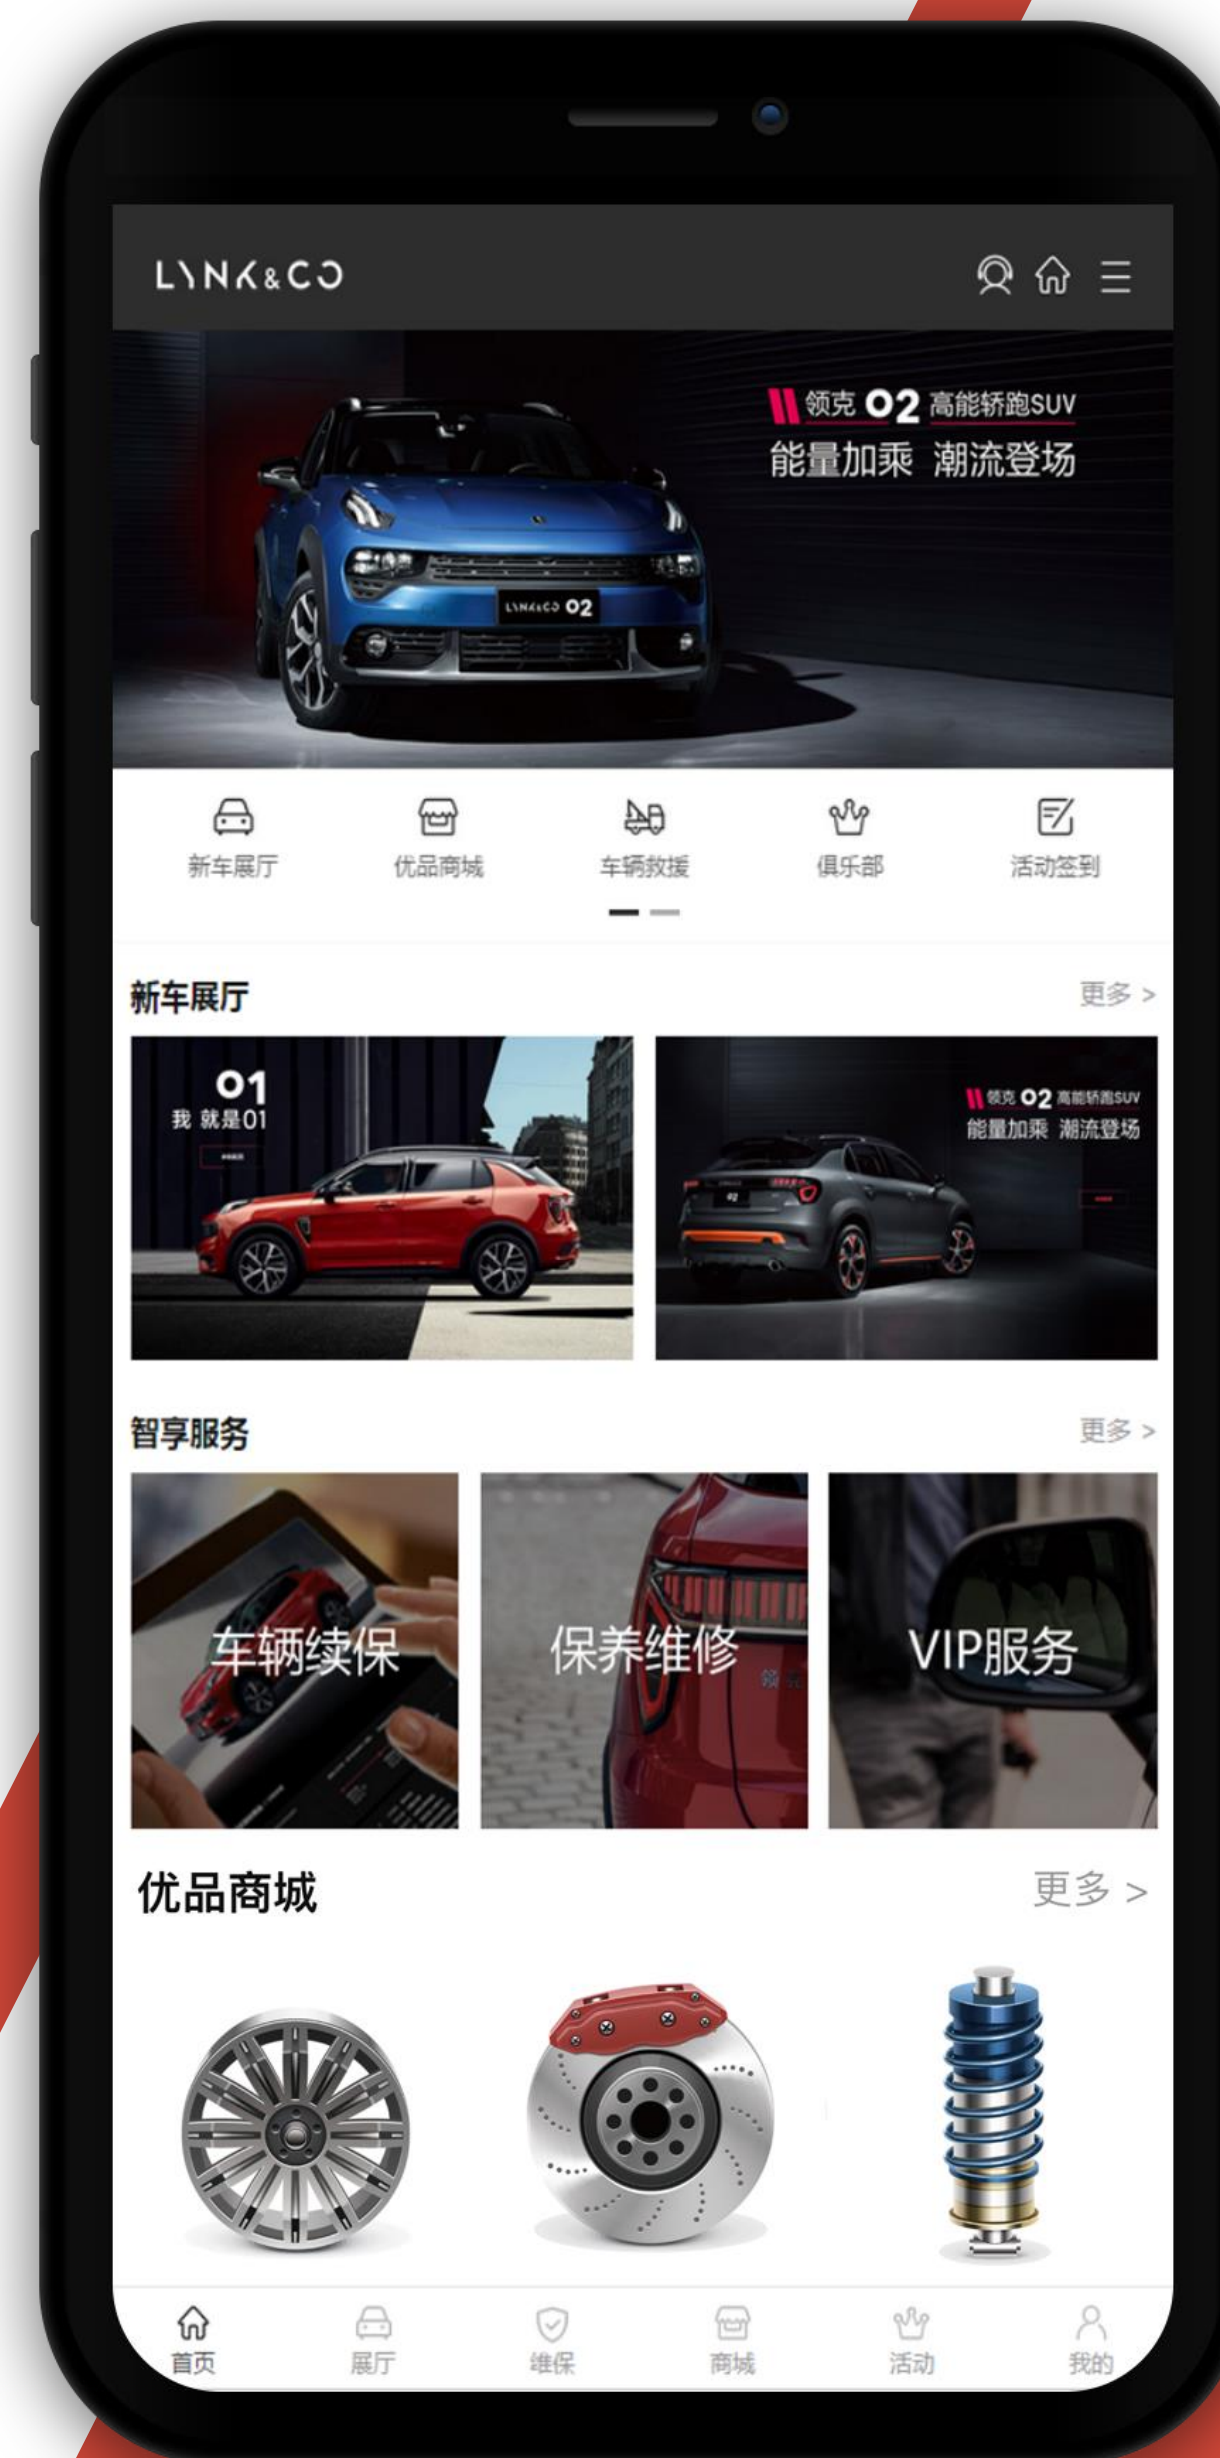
LYNK&CO

领克 02 高能轿跑SUV
能量加乘 潮流登场

LYNK&CO 02

新车展厅 优品商城 车辆救援 俱乐部 活动签到

新车展厅 更多 >

01
我 就是01

领克 02 高能轿跑SUV
能量加乘 潮流登场

智享服务 更多 >

车辆续保
保养维修
VIP服务

优品商城 更多 >

首页 展厅 维保 商城 活动 我的